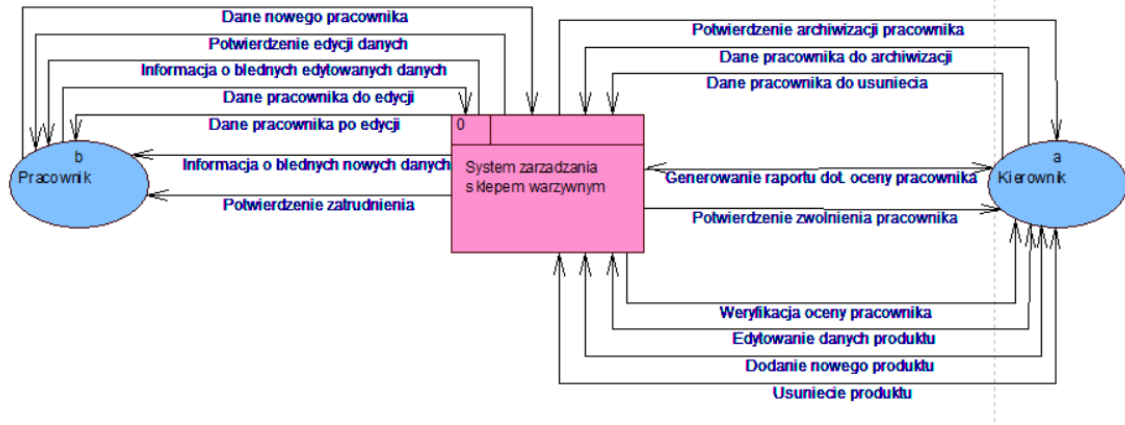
Dane nowego pracownika
Potwierdzenie edycji danych
Informacja o blednych edytowanych danych
Dane pracownika do edycji
Dane pracownika po edycji
Informacja o blednych nowych danych
Potwierdzenie zatrudnienia

b
Pracownik

0
System zarzadzania sklepem warzywnym

Potwierdzenie archiwizacji pracownika
Dane pracownika do archiwizacji
Dane pracownika do usuniecia
Generowanie raportu dot. oceny pracownika
Potwierdzenie zwolnienia pracownika

a
Kierownik

Weryfikacja oceny pracownika
Edytowanie danych produktu
Dodanie nowego produktu
Usuniecie produktu